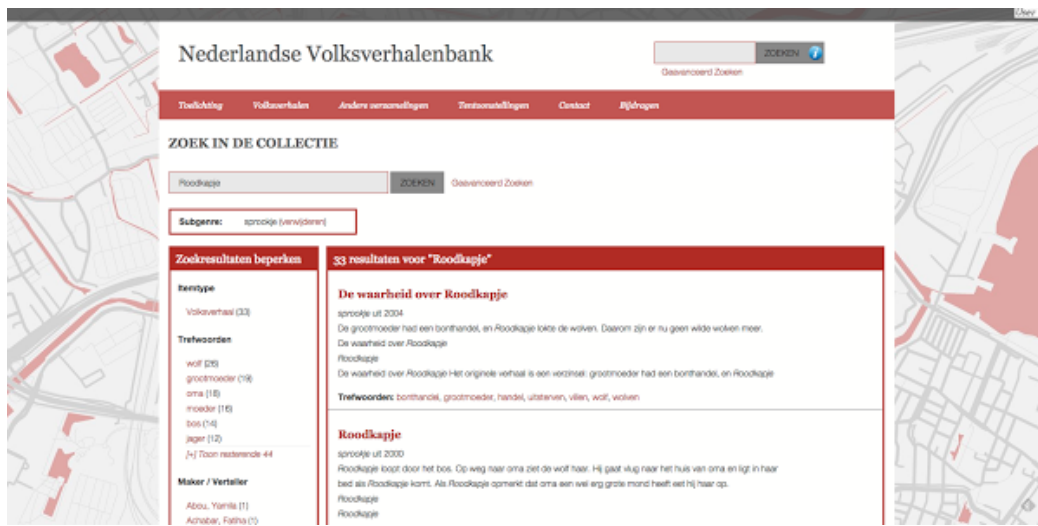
User

Nederlandse Volksverhalenbank

ZOEKEN

Geavanceerd Zoeken

Toelichting Volksverhalen Andere verzamelingen Tentoonstellingen Contact Bijdragen

ZOEK IN DE COLLECTIE

Roodkapje

ZOEKEN

Geavanceerd Zoeken

Subgenre: sprookje (verwijderen)

Zoekresultaten beperken

Itemtype

Volksverhaal (33)

Trefwoorden

wolf (26)
grootmoeder (19)
oma (18)
moeder (16)
bos (14)
jager (12)
[+] Toon resterende 44

Maker / Verteller

Abou, Yamila (1)
Achabar, Fatiha (1)

33 resultaten voor "Roodkapje"

De waarheid over Roodkapje

sprookje uit 2004

De grootmoeder had een bonthandel, en Roodkapje lokte de wolven. Daarom zijn er nu geen wilde wolven meer.

De waarheid over Roodkapje

Roodkapje

De waarheid over Roodkapje Het originele verhaal is een verzinsel: grootmoeder had een bonthandel, en Roodkapje

Trefwoorden: bonthandel, grootmoeder, handel, uitsterven, villen, wolf, wolven

Roodkapje

sprookje uit 2000

Roodkapje loopt door het bos. Op weg naar oma ziet de wolf haar. Hij gaat vlug naar het huis van oma en ligt in haar bed als Roodkapje komt. Als Roodkapje opmerkt dat oma een wel erg grote mond heeft eet hij haar op.

Roodkapje

Roodkapje